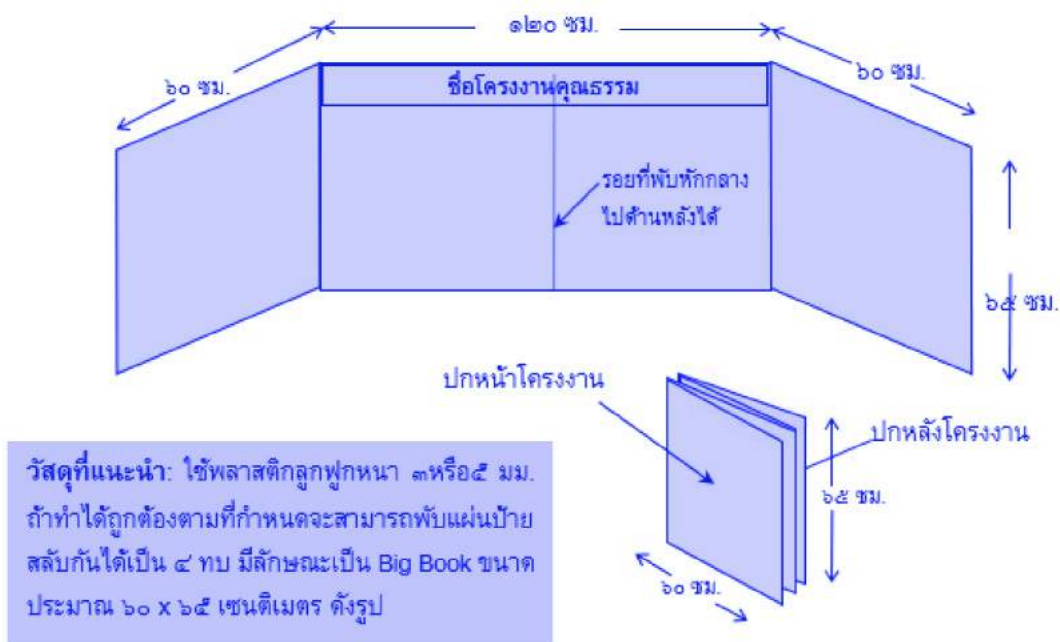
๑๒๐ ซม.

๖๐ ซม.

๖๐ ซม.

ชื่อโครงงานคุณธรรม

รอยที่พับหักกลาง ไปด้านหลังได้

๖๕ ซม.

ปกหน้าโครงงาน

ปกหลังโครงงาน

๖๕ ซม.

๖๐ ซม.

วัสดุที่แนะนำ: ใช้พลาสติกลูกฟูกหนา ๓หรือ๕ มม. ถ้าทำได้ถูกต้องตามที่กำหนดจะสามารถพับแผ่นป้ายสลับกันได้เป็น ๔ ทบ มีลักษณะเป็น Big Book ขนาดประมาณ ๖๐ x ๖๕ เซนติเมตร ดังรูป